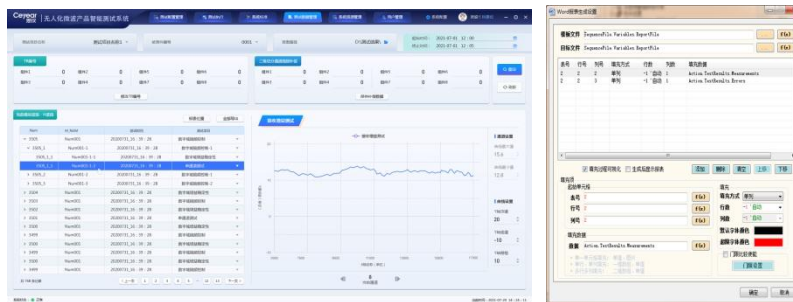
Ceyear 思仪 | 无人化微波产品智能测试系统

Word报表生成设置

报表文件 | SequenceFile Variables ReportFile
目标文件 | SequenceFile Variables ReportFile

| 表号 | 行号 | 列号 | 填充方式 | 行数 | 列数 | 填充数据 |
|---|---|---|---|---|---|---|
| 2 | 2 | 2 | 单列 | -1 | 自动 | Action TestResults Measurements |
| 2 | 3 | 3 | 单列 | -1 | 自动 | Action TestResults Errors |

填充后填写空 | 生成后显示报表

添加 删除 修改 上移 下移

填充
起始单元格
表号
行号
列号

填充
填充方式 单列
行数 -1 自动
列数 -1 自动
警告字体颜色
超限字体颜色
门限比较

填充数据
数据 Action TestResults Measurements

确定 取消